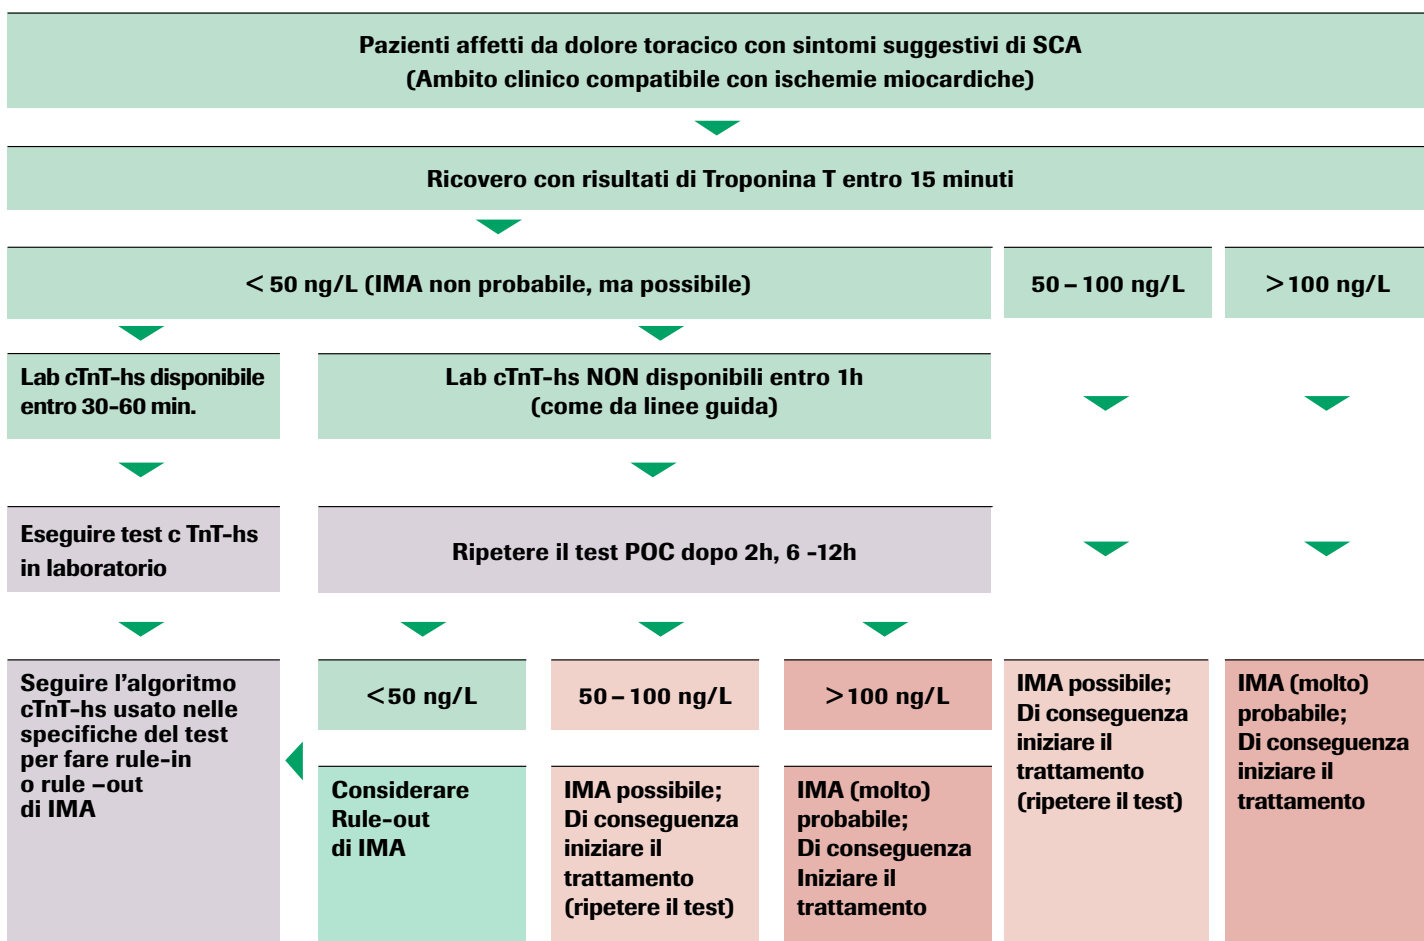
Pazienti affetti da dolore toracico con sintomi suggestivi di SCA
(Ambito clinico compatibile con ischemie miocardiche)

Ricovero con risultati di Troponina T entro 15 minuti

< 50 ng/L (IMA non probabile, ma possibile)

50 – 100 ng/L

> 100 ng/L

Lab cTnT-hs disponibile entro 30-60 min.

Lab cTnT-hs NON disponibili entro 1h
(come da linee guida)

Eseguire test c TnT-hs in laboratorio

Ripetere il test POC dopo 2h, 6 -12h

Seguire l'algoritmo cTnT-hs usato nelle specifiche del test per fare rule-in o rule –out di IMA

< 50 ng/L

50 – 100 ng/L

> 100 ng/L

IMA possibile; Di conseguenza iniziare il trattamento (ripetere il test)

IMA (molto) probabile; Di conseguenza iniziare il trattamento

Considerare Rule-out di IMA

IMA possibile; Di conseguenza iniziare il trattamento (ripetere il test)

IMA (molto) probabile; Di conseguenza Iniziare il trattamento